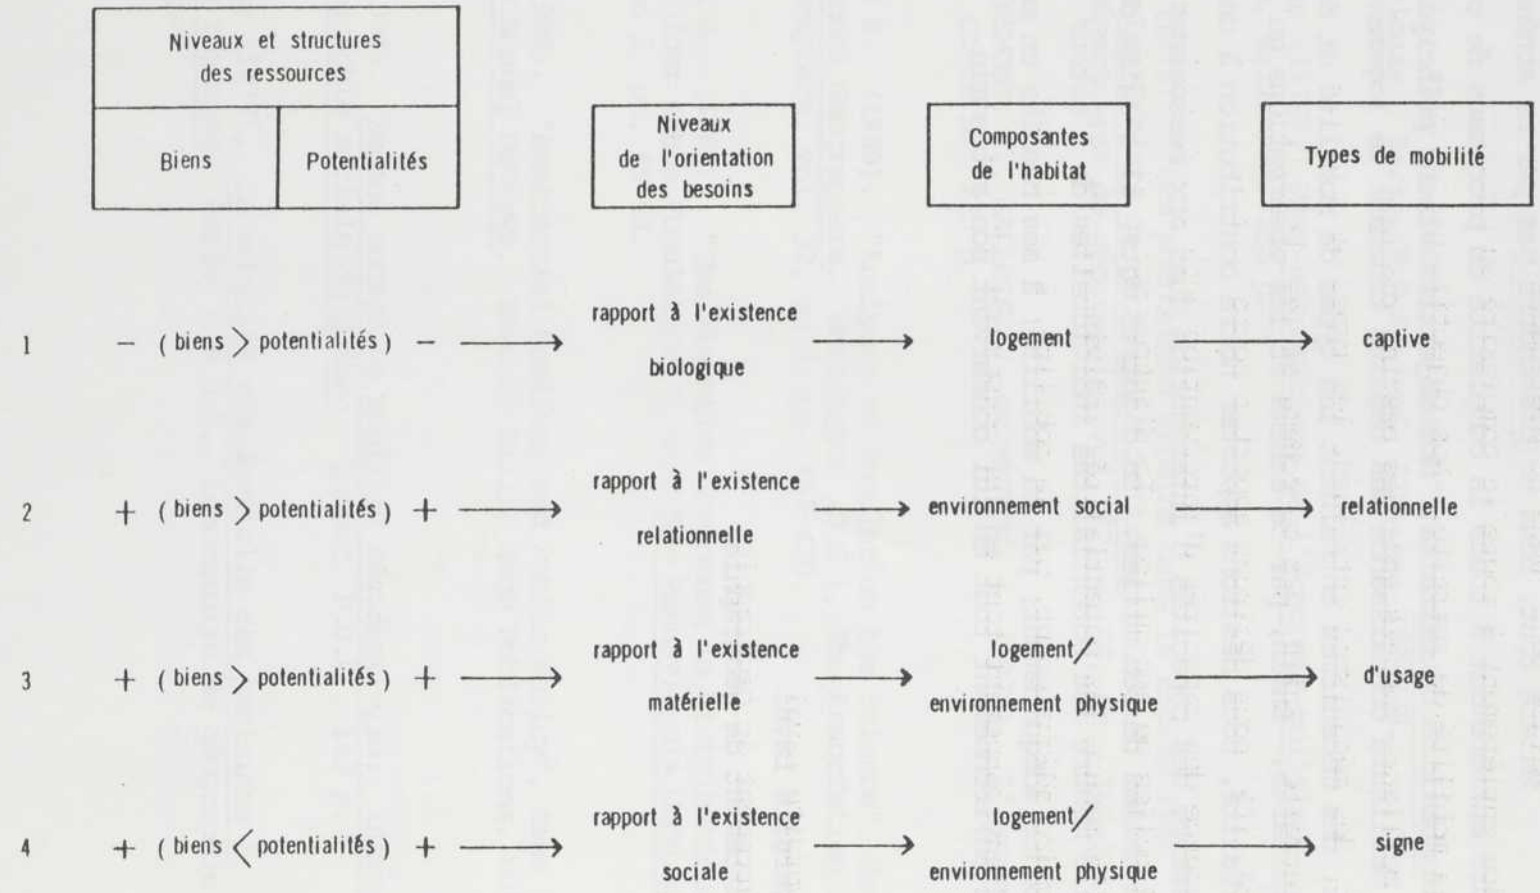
| Niveaux et structures des ressources | |
|---|---|
| Biens | Potentialités |

Niveaux de l'orientation des besoins

Composantes de l'habitat

Types de mobilité

1 $-$ ( biens $>$ potentialités ) $-$ ⟶ rapport à l'existence biologique ⟶ logement ⟶ captive

2 $+$ ( biens $>$ potentialités ) $+$ ⟶ rapport à l'existence relationnelle ⟶ environnement social ⟶ relationnelle

3 $+$ ( biens $>$ potentialités ) $+$ ⟶ rapport à l'existence matérielle ⟶ logement/ environnement physique ⟶ d'usage

4 $+$ ( biens $<$ potentialités ) $+$ ⟶ rapport à l'existence sociale ⟶ logement/ environnement physique ⟶ signe